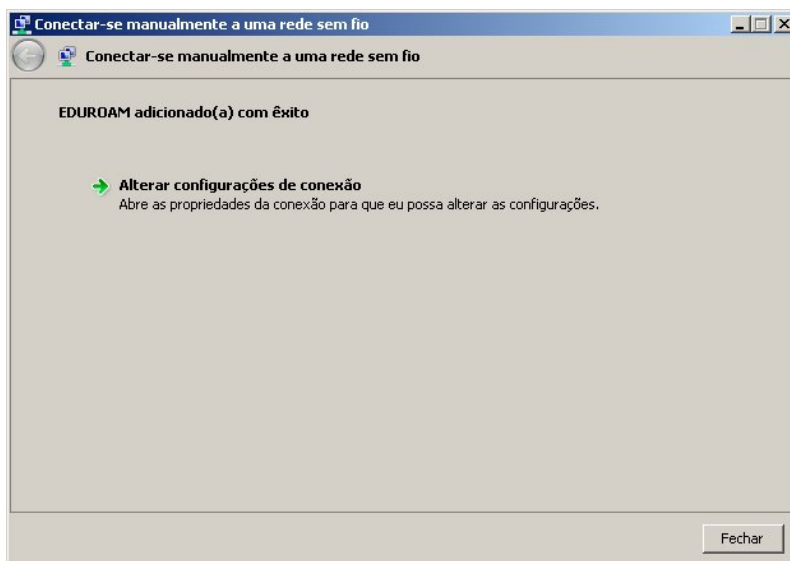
Conectar-se manualmente a uma rede sem fio

Conectar-se manualmente a uma rede sem fio

EDUROAM adicionado(a) com êxito

Alterar configurações de conexão
Abre as propriedades da conexão para que eu possa alterar as configurações.

Fechar